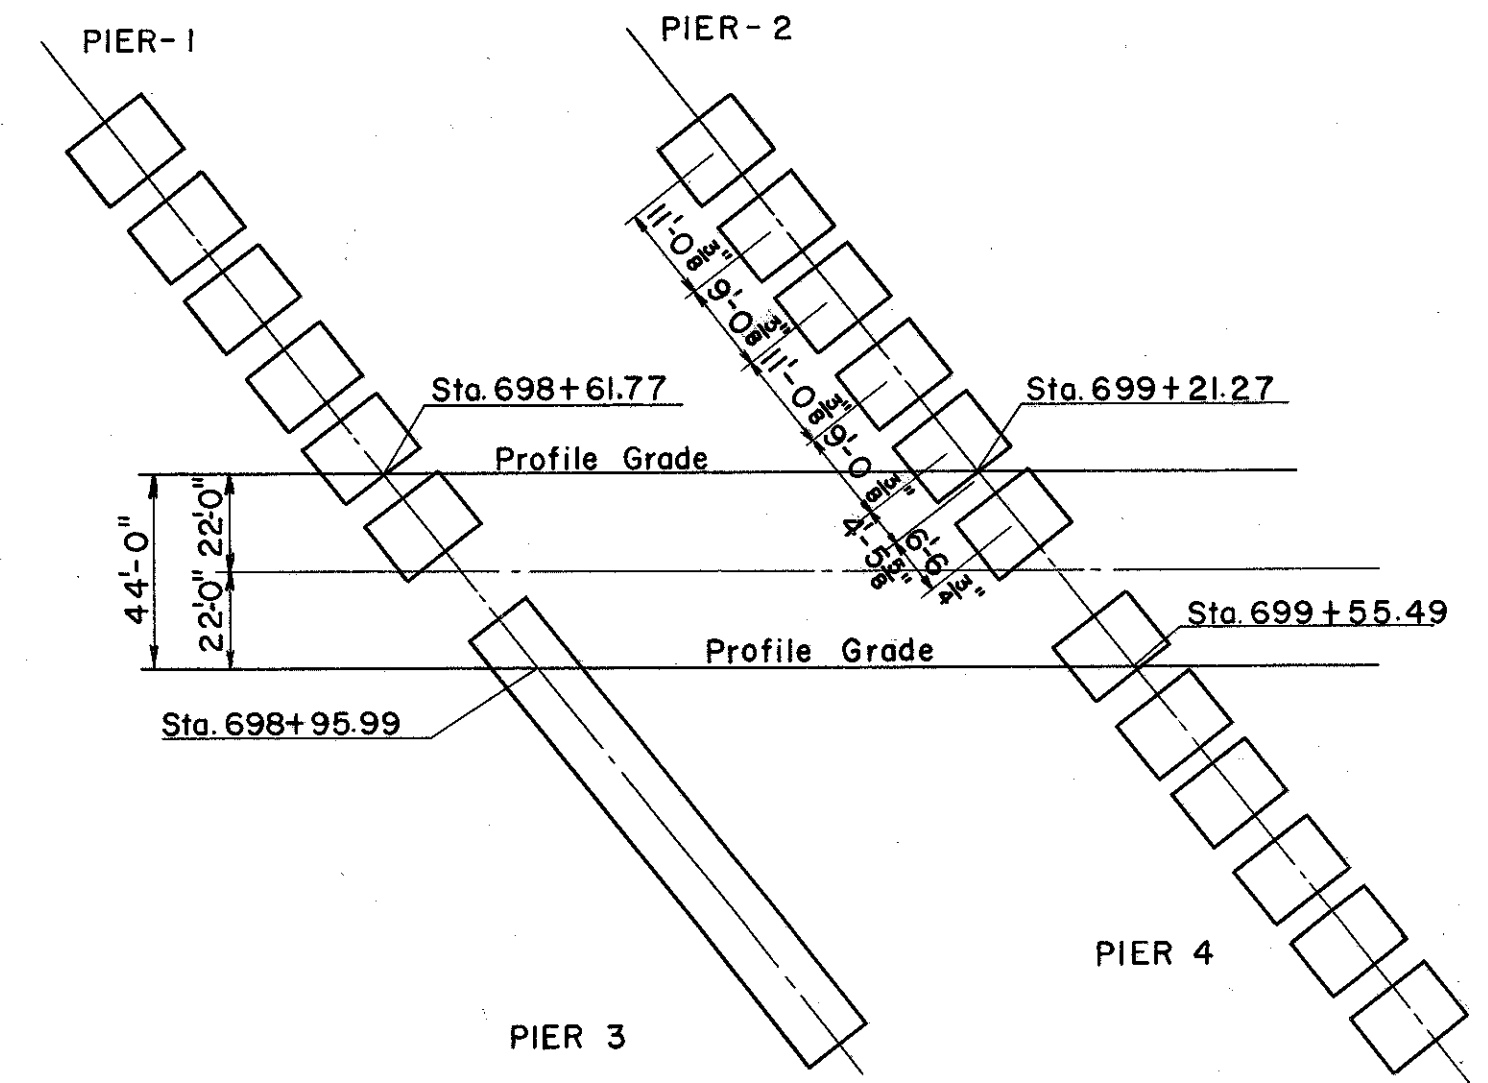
PIER-1

PIER-2

$11'-0\frac{3}{8}"$

$9'-0\frac{3}{8}"$

$11'-0\frac{3}{8}"$

$9'-0\frac{3}{8}"$

$4'-5\frac{5}{8}"$

$6'-6\frac{3}{4}"$

Sta. 698+61.77

Sta. 699+21.27

Profile Grade

$44'-0"$

$22'0"$

$22'0"$

Sta. 699+55.49

Profile Grade

Sta. 698+95.99

PIER 4

PIER 3